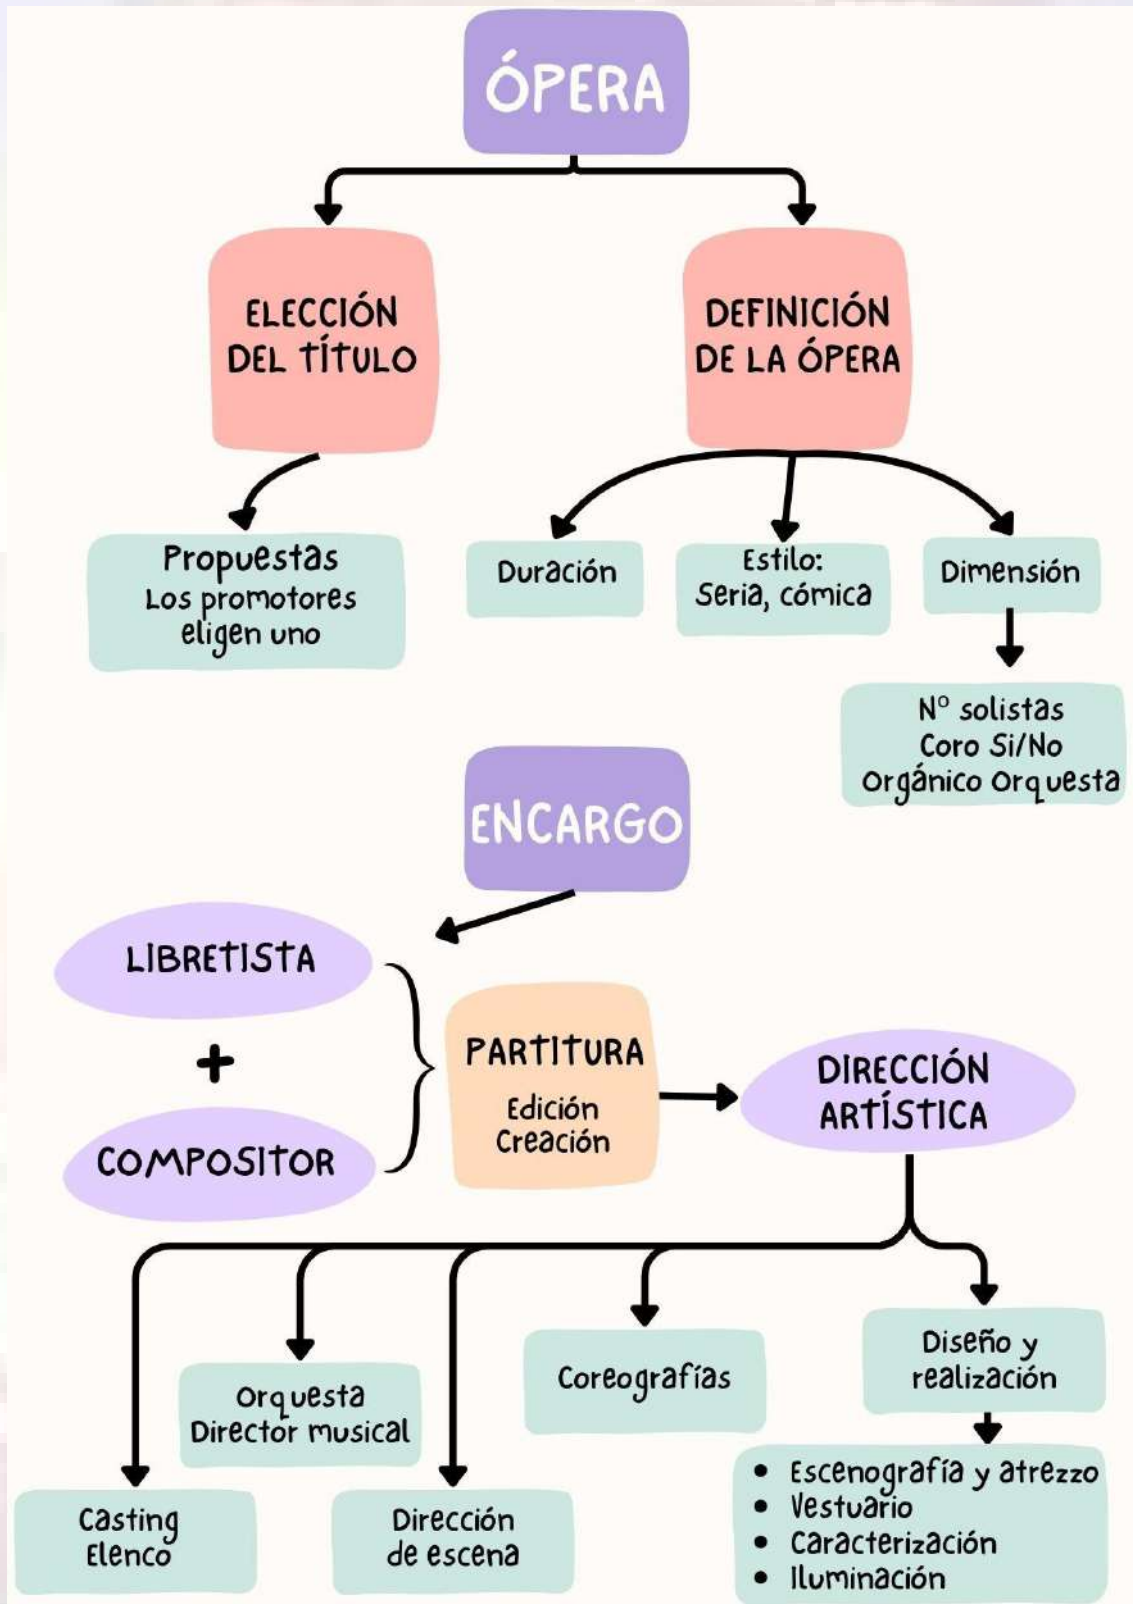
ÓPERA

ELECCIÓN DEL TÍTULO

DEFINICIÓN DE LA ÓPERA

Propuestas
Los promotores eligen uno

Duración

Estilo:
Seria, cómica

Dimensión

Nº solistas
Coro Si/No
Orgánico Orquesta

ENCARGO

LIBRETISTA

+

COMPOSITOR

PARTITURA
Edición
Creación

DIRECCIÓN ARTÍSTICA

Orquesta
Director musical

Coreografías

Diseño y realización

- Escenografía y atrezzo
- Vestuario
- Caracterización
- Iluminación

Casting
Elenco

Dirección de escena